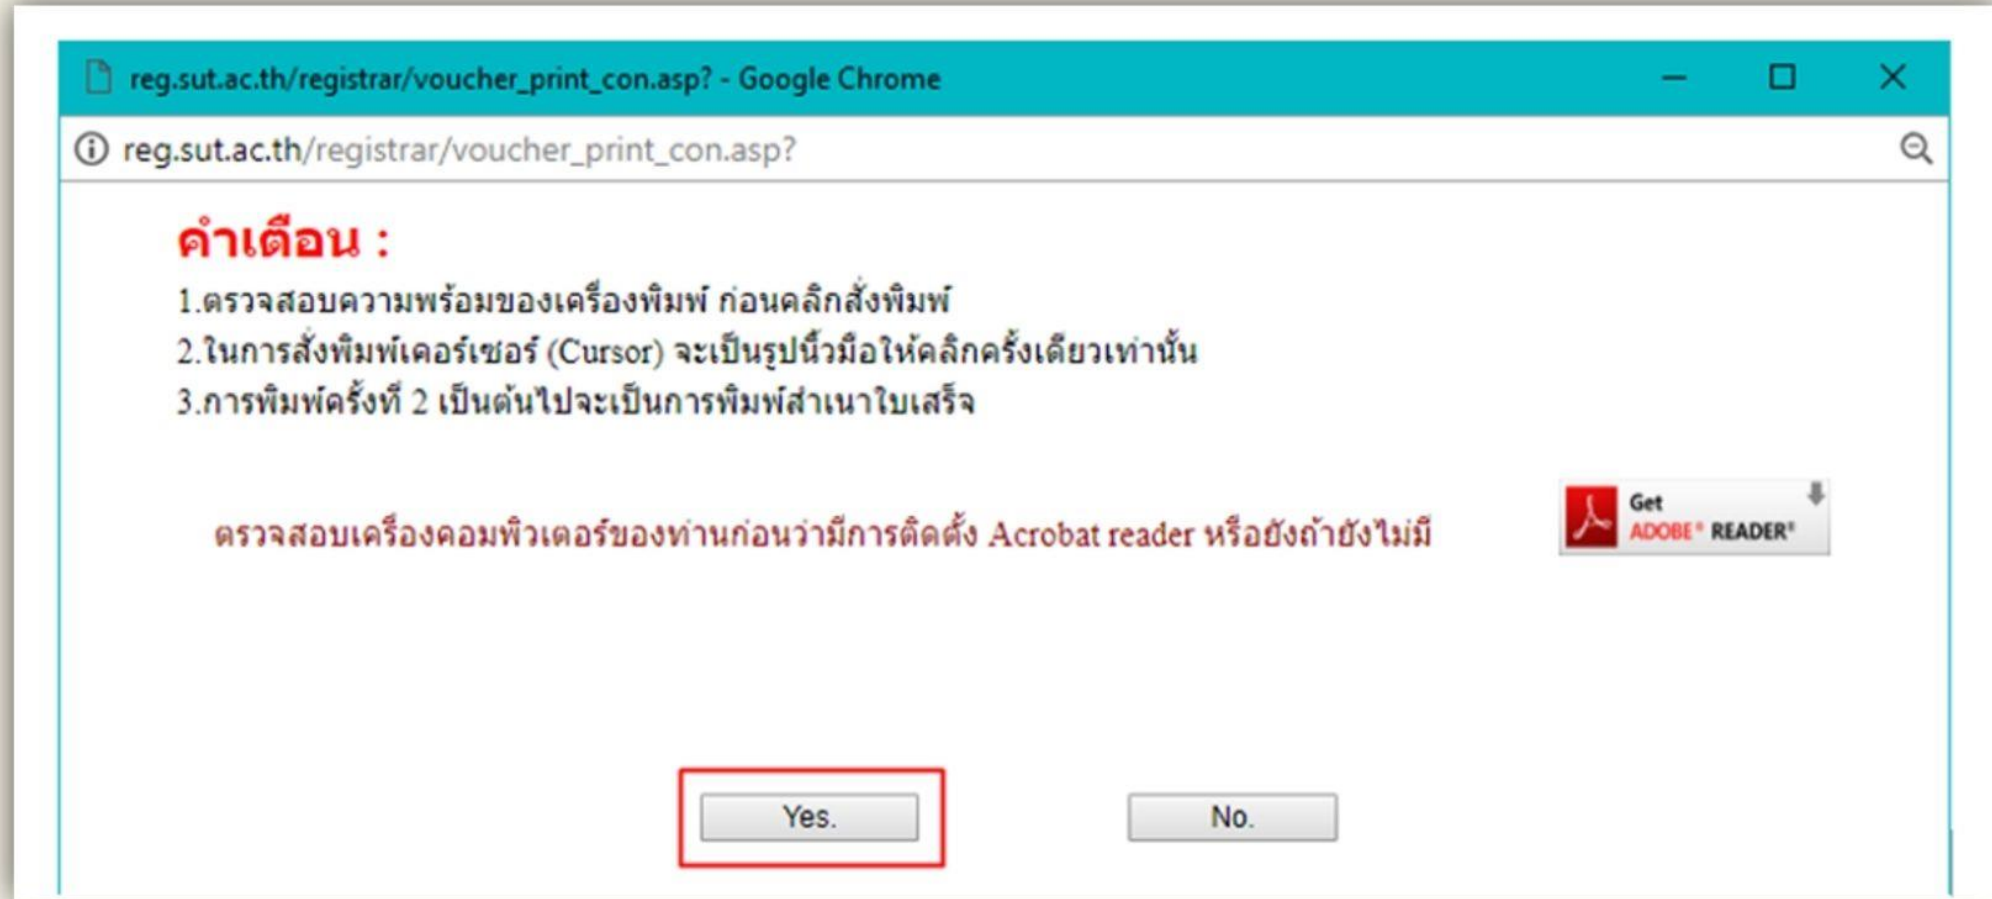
reg.sut.ac.th/registrar/voucher_print_con.asp? - Google Chrome

reg.sut.ac.th/registrar/voucher_print_con.asp?

คำเตือน :

1.ตรวจสอบความพร้อมของเครื่องพิมพ์ ก่อนคลิกสั่งพิมพ์

2.ในการสั่งพิมพ์เคอร์เซอร์ (Cursor) จะเป็นรูปนิ้วมือให้คลิกครั้งเดียวเท่านั้น

3.การพิมพ์ครั้งที่ 2 เป็นต้นไปจะเป็นการพิมพ์สำเนาใบเสร็จ

ตรวจสอบเครื่องคอมพิวเตอร์ของท่านก่อนว่ามีการติดตั้ง Acrobat reader หรือยังถ้ายังไม่มี

Get ADOBE® READER®

Yes.

No.